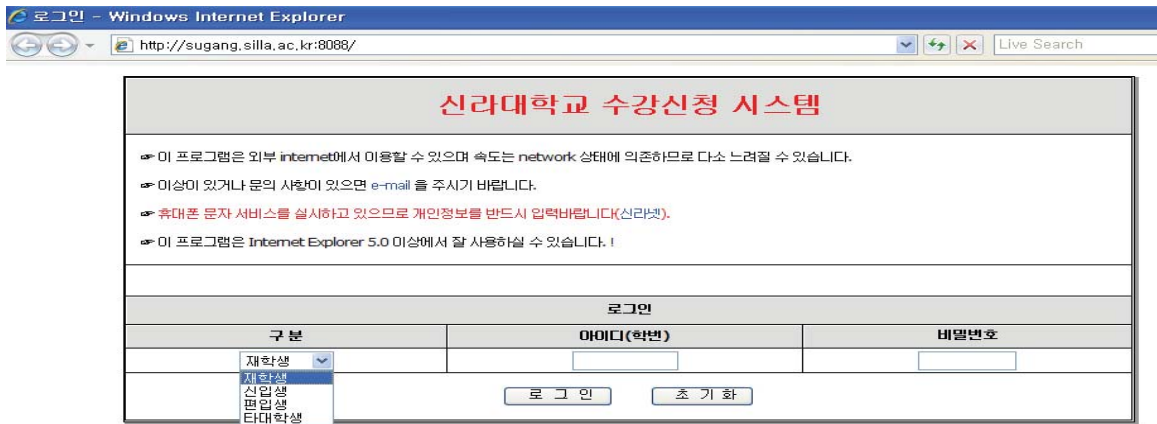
로그인 - Windows Internet Explorer

http://sugang.silla.ac.kr:8088/

Live Search

신라대학교 수강신청 시스템

☞ 이 프로그램은 외부 internet에서 이용할 수 있으며 속도는 network 상태에 의존하므로 다소 느려질 수 있습니다.

☞ 이상이 있거나 문의 사항이 있으면 e-mail 을 주시기 바랍니다.

☞ 휴대폰 문자 서비스를 실시하고 있으므로 개인정보를 반드시 입력바랍니다(신라넷).

☞ 이 프로그램은 Internet Explorer 5.0 이상에서 잘 사용하실 수 있습니다. !

로그인

| 구 분 | 아이디(학번) | 비밀번호 |
|---|---|---|
| 재학생 | | |

재학생
신입생
편입생
타대학생

로 그 인

초 기 화